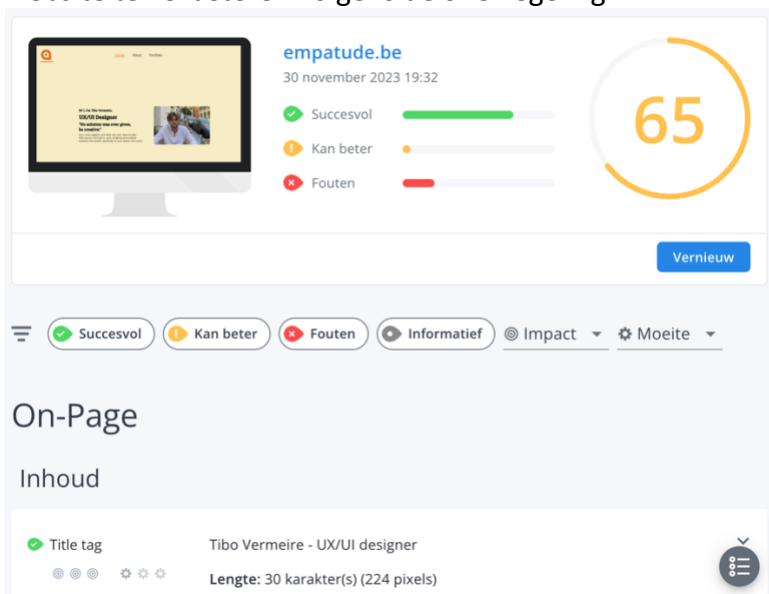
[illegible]

Home About Portfolio

Hi I, I'm Tibo Vermeire.
UX/UI Designer
"Be solutions-man over given, be creative"

empatude.be
30 november 2023 19:32

Succesvol

Kan beter

Fouten

65

Vernieuw

Succesvol Kan beter Fouten Informatief Impact Moeite

On-Page

Inhoud

Title tag

Tibo Vermeire - UX/UI designer

Lengte: 30 karakter(s) (224 pixels)